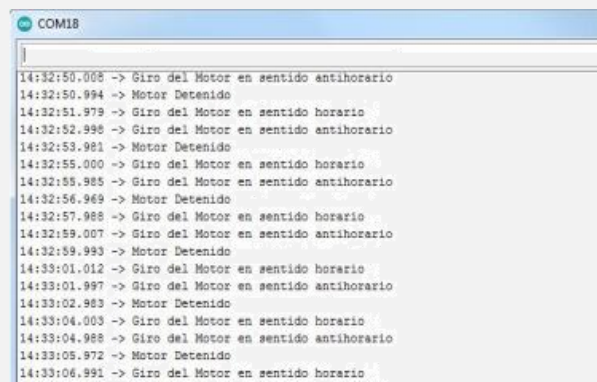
COM18

14:32:50.008 -> Giro del Motor en sentido antihorario
14:32:50.994 -> Motor Detenido
14:32:51.979 -> Giro del Motor en sentido horario
14:32:52.998 -> Giro del Motor en sentido antihorario
14:32:53.981 -> Motor Detenido
14:32:55.000 -> Giro del Motor en sentido horario
14:32:55.985 -> Giro del Motor en sentido antihorario
14:32:56.969 -> Motor Detenido
14:32:57.988 -> Giro del Motor en sentido horario
14:32:59.007 -> Giro del Motor en sentido antihorario
14:32:59.993 -> Motor Detenido
14:33:01.012 -> Giro del Motor en sentido horario
14:33:01.997 -> Giro del Motor en sentido antihorario
14:33:02.983 -> Motor Detenido
14:33:04.003 -> Giro del Motor en sentido horario
14:33:04.988 -> Giro del Motor en sentido antihorario
14:33:05.972 -> Motor Detenido
14:33:06.991 -> Giro del Motor en sentido horario